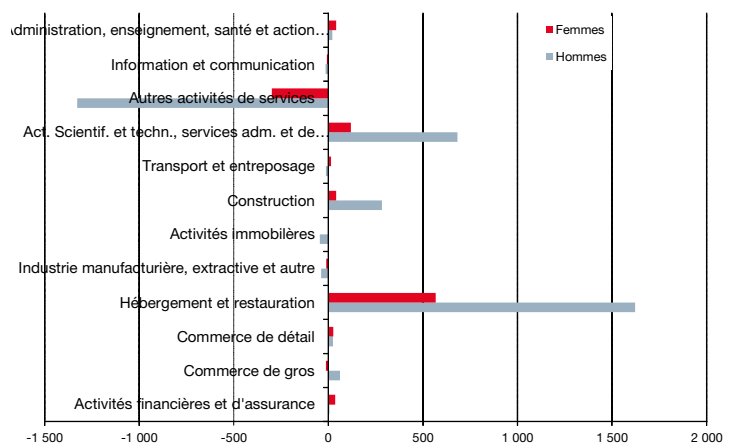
Administration, enseignement, santé et action…
Information et communication
Autres activités de services
Act. Scientif. et techn., services adm. et de…
Transport et entreposage
Construction
Activités immobilières
Industrie manufacturière, extractive et autre
Hébergement et restauration
Commerce de détail
Commerce de gros
Activités financières et d'assurance

Femmes
Hommes

-1 500
-1 000
-500
0
500
1 000
1 500
2 000